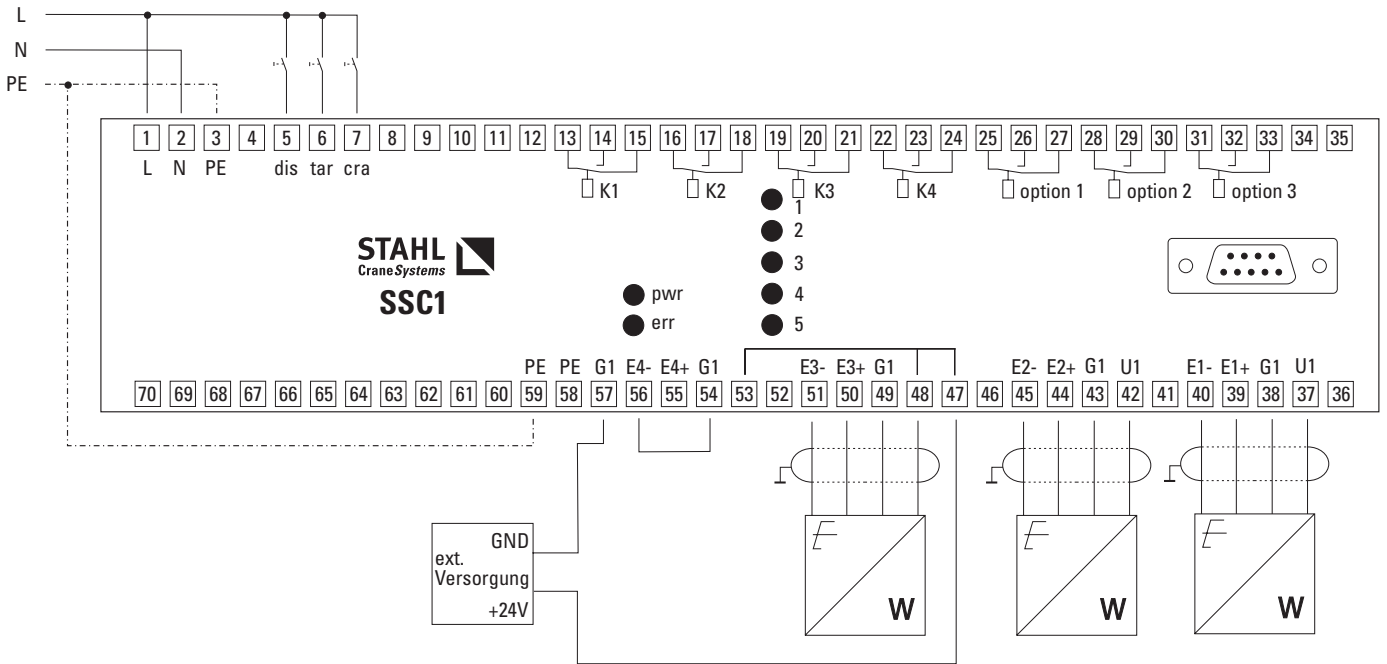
L
N
PE

1 2 3 4 5 6 7 8 9 10 11 12 13 14 15 16 17 18 19 20 21 22 23 24 25 26 27 28 29 30 31 32 33 34 35

L N PE dis tar cra

K1 K2 K3 K4 option 1 option 2 option 3

1
2
3
4
5

STAHL
CraneSystems
SSC1

pwr
err

PE PE G1 E4- E4+ G1 E3- E3+ G1 E2- E2+ G1 U1 E1- E1+ G1 U1

70 69 68 67 66 65 64 63 62 61 60 59 58 57 56 55 54 53 52 51 50 49 48 47 46 45 44 43 42 41 40 39 38 37 36

GND
ext.
Versorgung
+24V

W
W
W